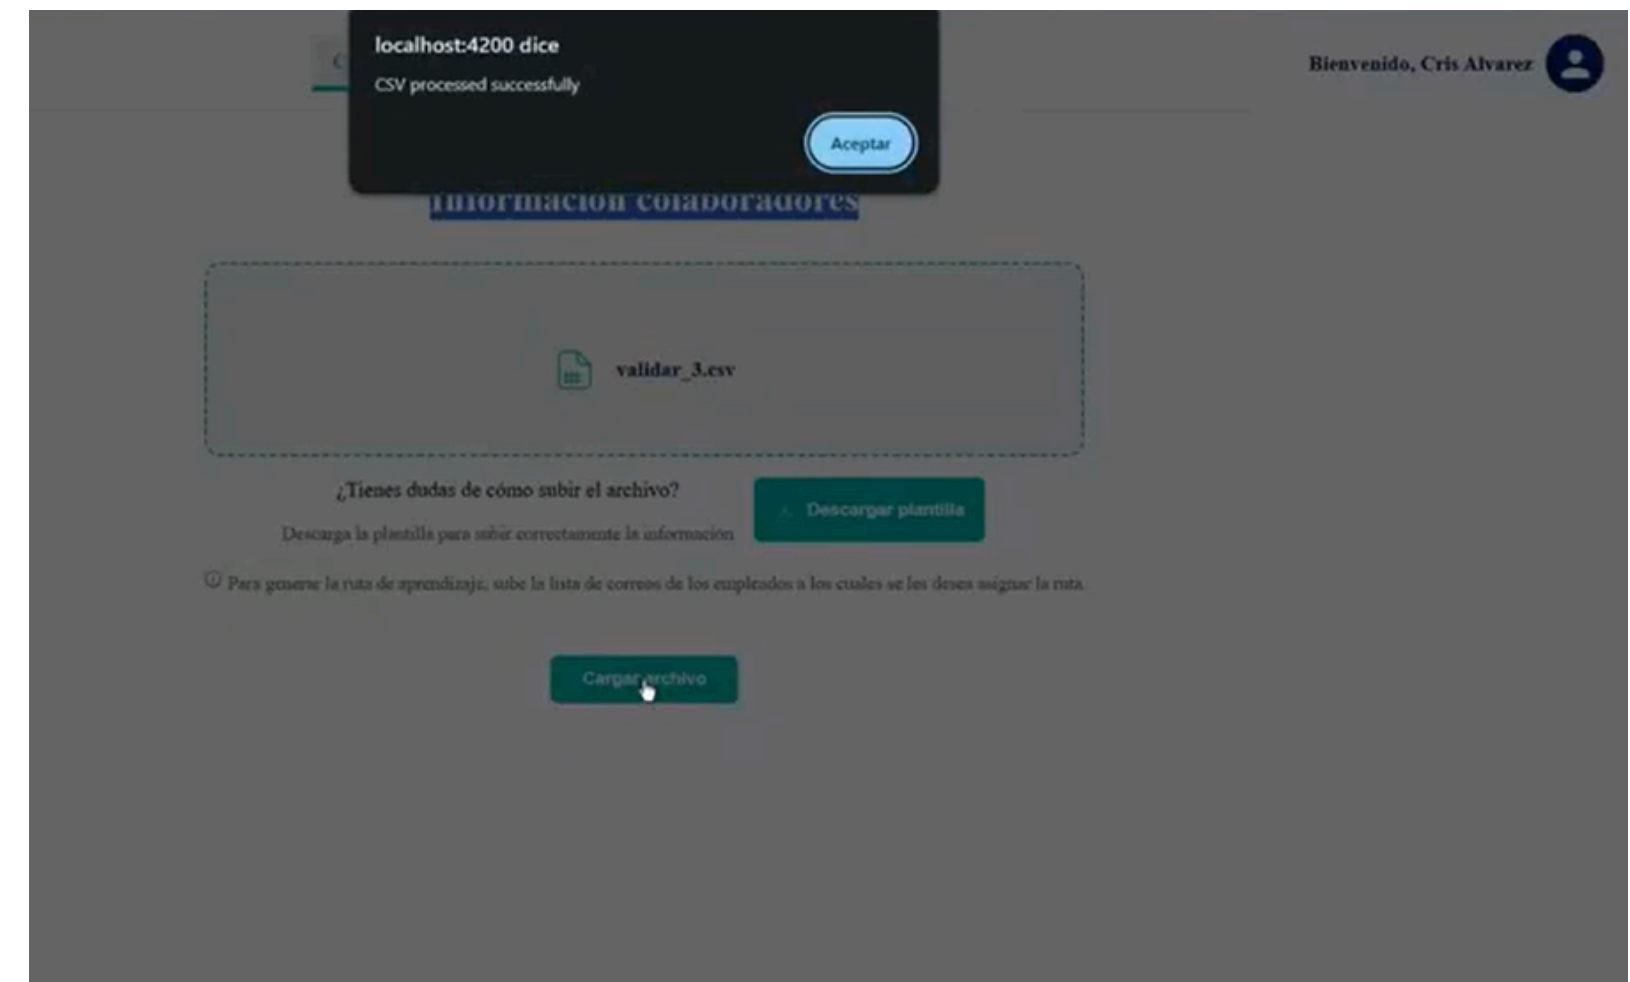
localhost:4200 dice
CSV processed successfully

Aceptar

Bienvenido, Cris Alvarez

Información colaboradores

validar_3.csv

¿Tienes dudas de cómo subir el archivo?

Descarga la plantilla para subir correctamente la información

Descargar plantilla

Para generar la ruta de aprendizaje, sube la lista de correos de los empleados a los cuales se les desea asignar la ruta.

Cargar archivo